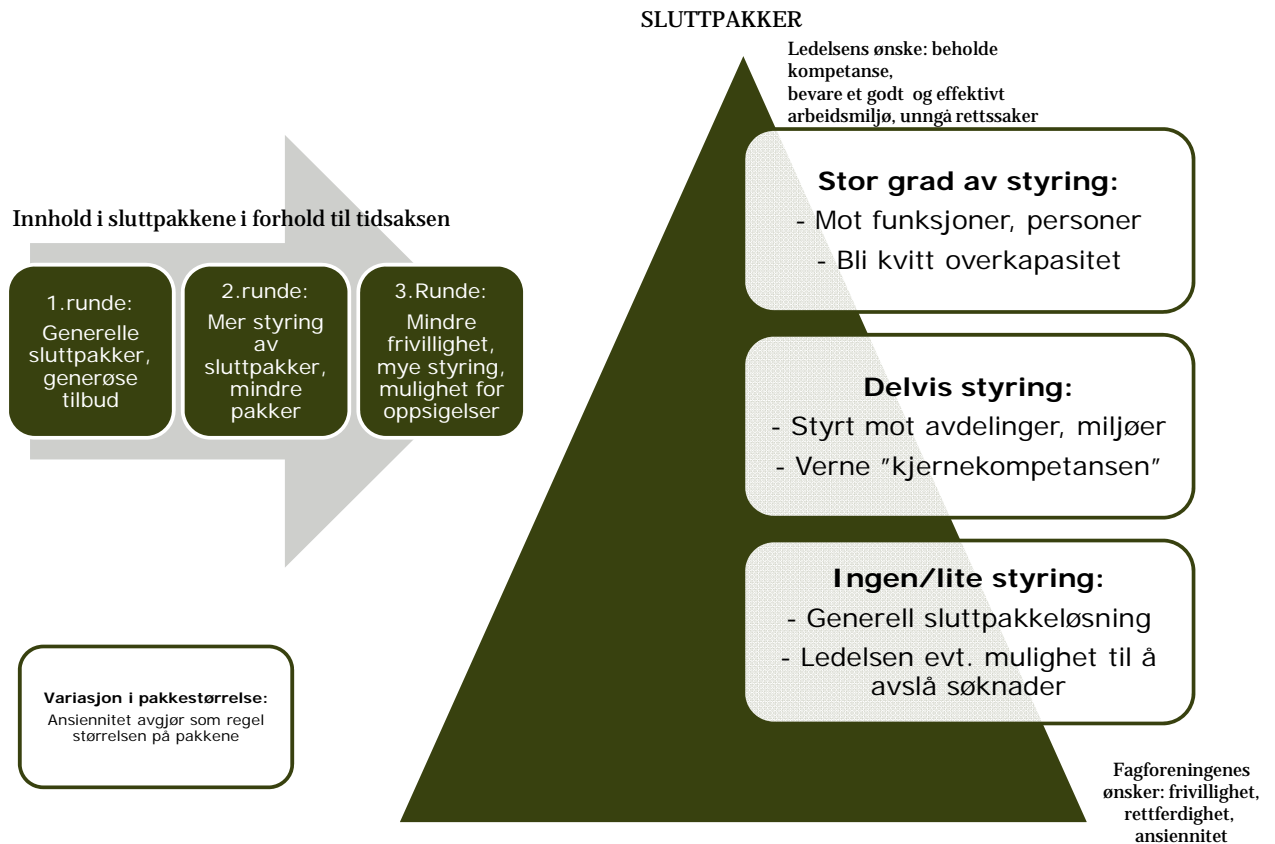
SLUTTPAKKER

Ledelsens ønske: beholde kompetanse, bevare et godt og effektivt arbeidsmiljø, unngå rettssaker

Innhold i sluttpakkene i forhold til tidsaksen

1.runde: Generelle sluttpakker, generøse tilbud

2.runde: Mer styring av sluttpakker, mindre pakker

3.Runde: Mindre frivillighet, mye styring, mulighet for oppsigelser

Stor grad av styring:
- Mot funksjoner, personer
- Bli kvitt overkapasitet

Delvis styring:
- Styrt mot avdelinger, miljøer
- Verne "kjernekompetansen"

Ingen/lite styring:
- Generell sluttpakkeløsning
- Ledelsen evt. mulighet til å avslå søknader

Variasjon i pakkestørrelse:
Ansiennitet avgjør som regel størrelsen på pakkene

Fagforeningenes ønsker: frivillighet, rettferdighet, ansiennitet